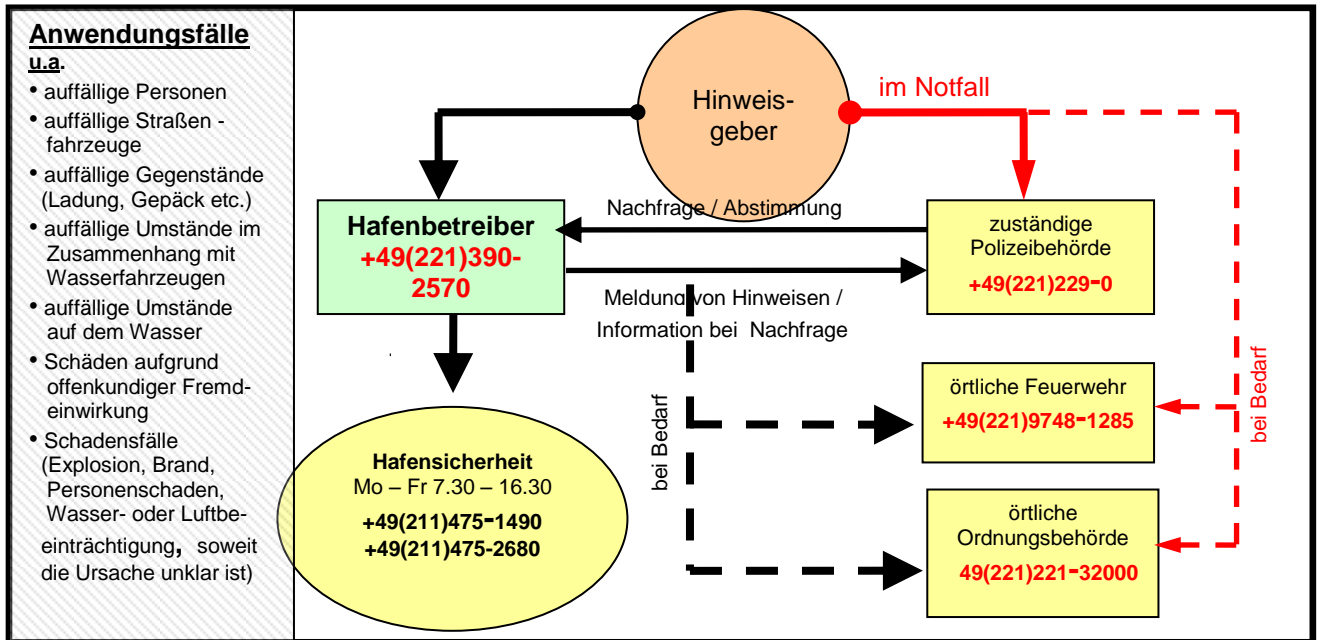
**Anwendungsfälle**
**u.a.**
- auffällige Personen
- auffällige Straßenfahrzeuge
- auffällige Gegenstände (Ladung, Gepäck etc.)
- auffällige Umstände im Zusammenhang mit Wasserfahrzeugen
- auffällige Umstände auf dem Wasser
- Schäden aufgrund offenkundiger Fremdeinwirkung
- Schadensfälle (Explosion, Brand, Personenschaden, Wasser- oder Luftbeeinträchtigung, soweit die Ursache unklar ist)

Hinweisgeber

im Notfall

Hafenbetreiber
+49(221)390-2570

Nachfrage / Abstimmung

zuständige Polizeibehörde
+49(221)229-0

Meldung von Hinweisen / Information bei Nachfrage

bei Bedarf

bei Bedarf

örtliche Feuerwehr
+49(221)9748-1285

Hafensicherheit
Mo – Fr 7.30 – 16.30
+49(211)475-1490
+49(211)475-2680

örtliche Ordnungsbehörde
49(221)221-32000